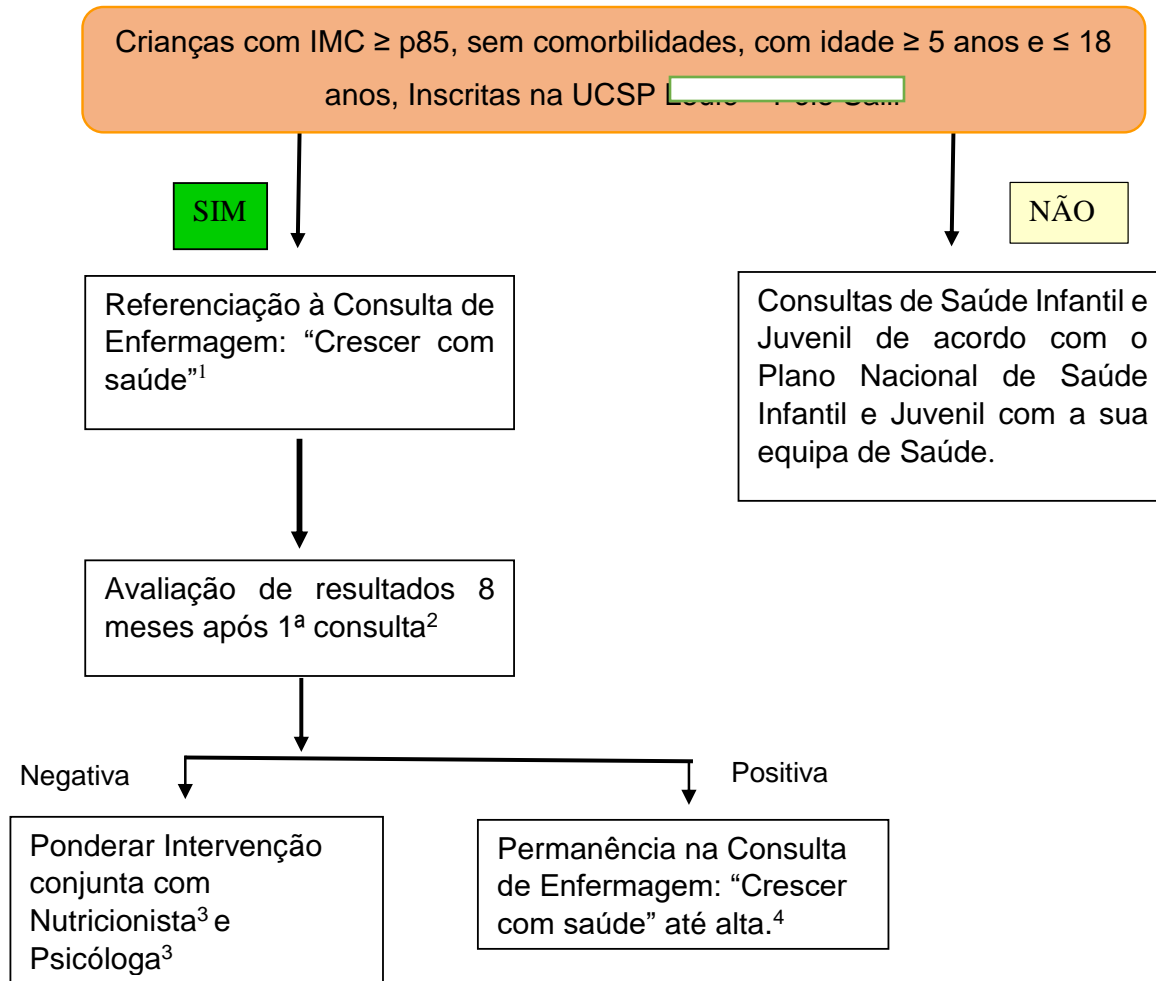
Crianças com IMC ≥ p85, sem comorbilidades, com idade ≥ 5 anos e ≤ 18 anos, Inscritas na UCSP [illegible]

SIM

NÃO

Referenciação à Consulta de Enfermagem: “Crescer com saúde”$^1$

Consultas de Saúde Infantil e Juvenil de acordo com o Plano Nacional de Saúde Infantil e Juvenil com a sua equipa de Saúde.

Avaliação de resultados 8 meses após 1ª consulta$^2$

Negativa

Positiva

Ponderar Intervenção conjunta com Nutricionista$^3$ e Psicóloga$^3$

Permanência na Consulta de Enfermagem: “Crescer com saúde” até alta.$^4$